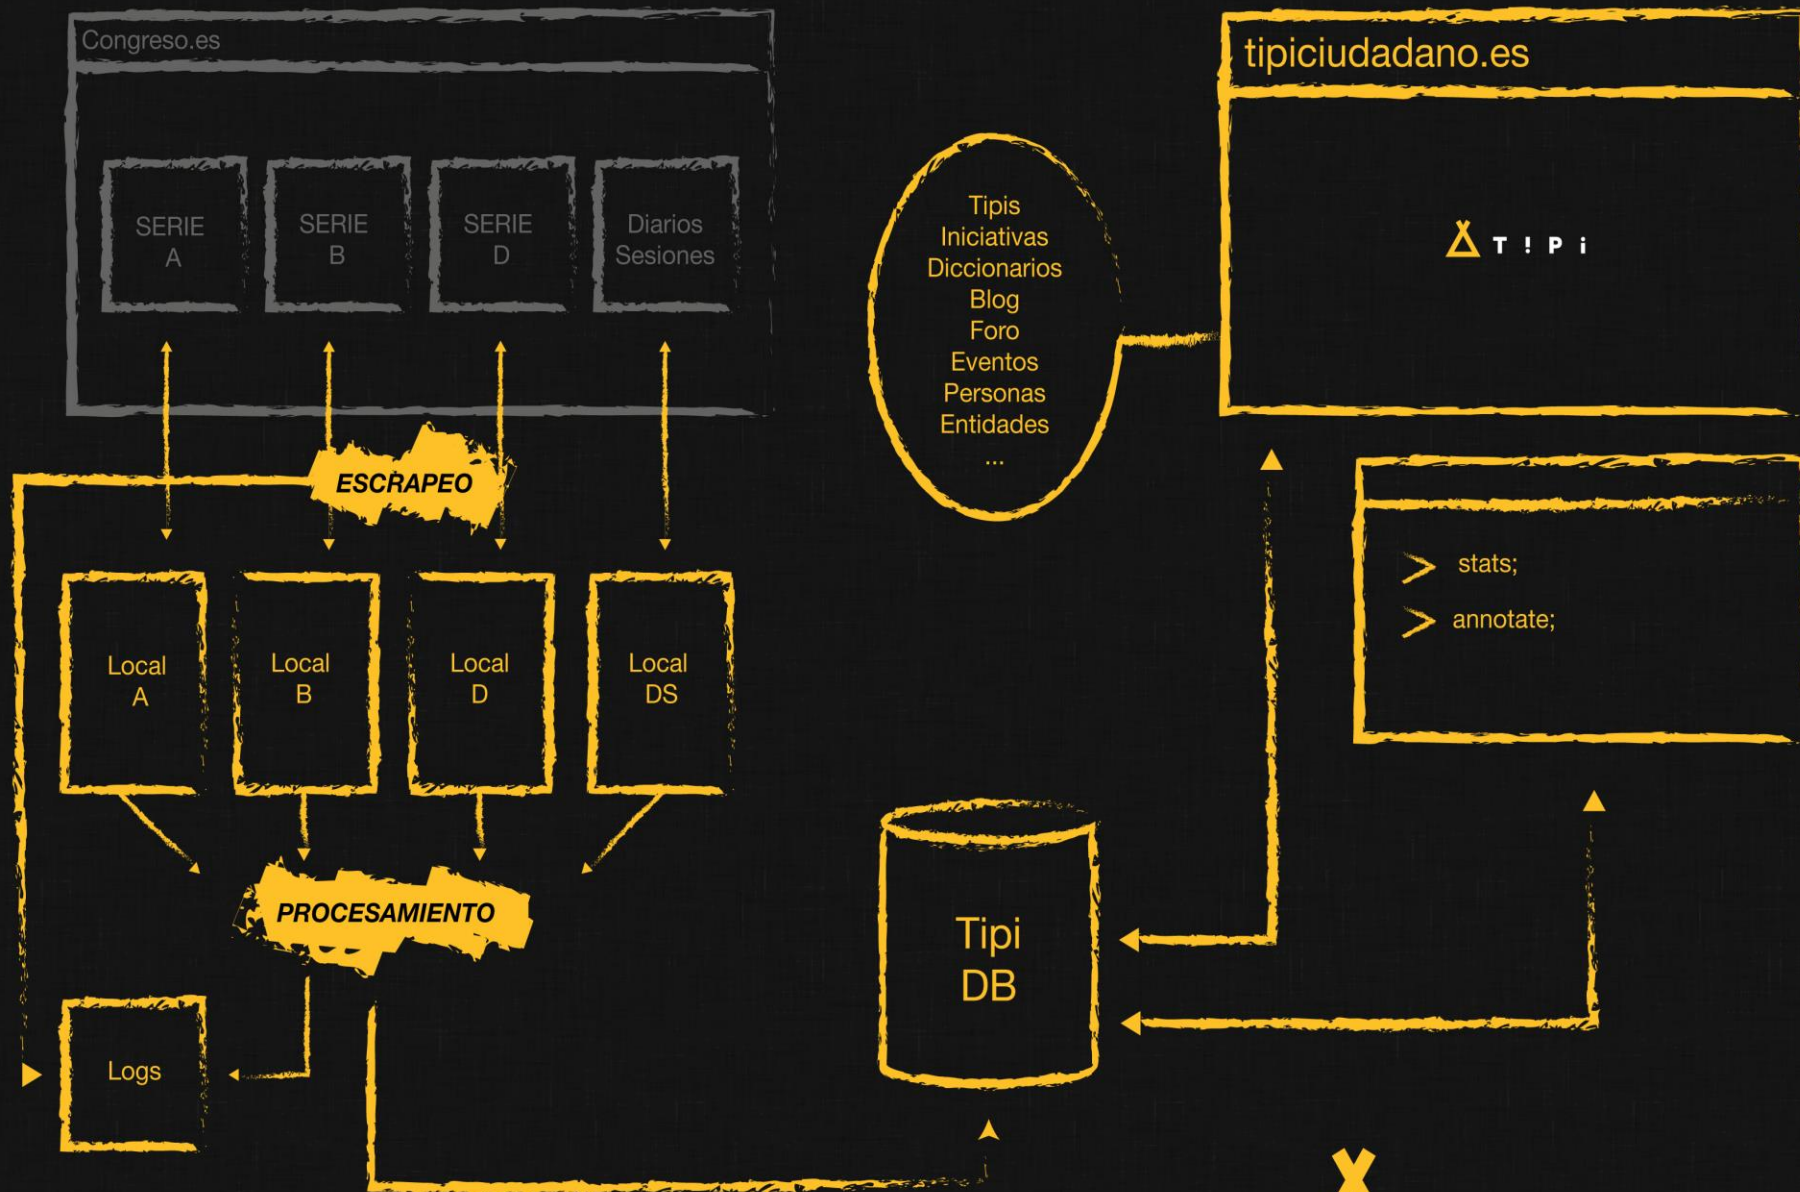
Congreso.es

SERIE A

SERIE B

SERIE D

Diarios Sesiones

ESCRAPEO

Local A

Local B

Local D

Local DS

PROCESAMIENTO

Logs

Tipis
Iniciativas
Diccionarios
Blog
Foro
Eventos
Personas
Entidades
...

tipiciudadano.es

T!Pi

> stats;

> annotate;

Tipi DB